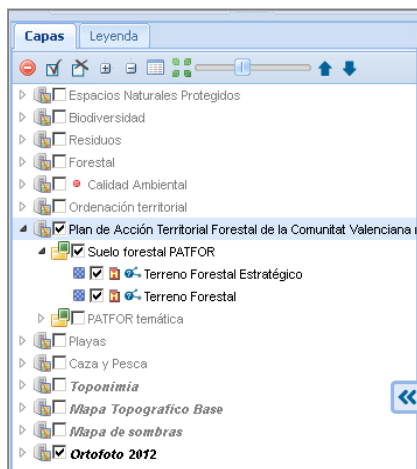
Capas
Leyenda

Espacios Naturales Protegidos
Biodiversidad
Residuos
Forestal
Calidad Ambiental
Ordenación territorial
Plan de Acción Territorial Forestal de la Comunitat Valenciana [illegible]
Suelo forestal PATFOR
Terreno Forestal Estratégico
Terreno Forestal
PATFOR temática
Playas
Caza y Pesca
Toponimia
Mapa Topografico Base
Mapa de sombras
Ortofoto 2012
«